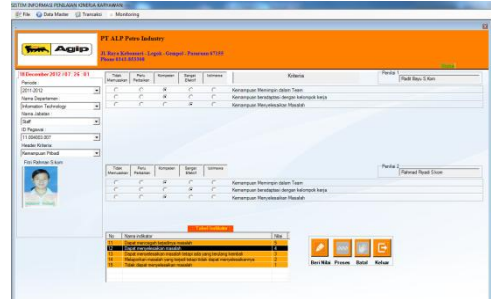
SISTEM INFORMASI PENILAIAN KINERJA KARYAWAN

File Data Master Transaksi Monitoring

Agip

PT ALP Petro Industry

Jl. Raya Kebonsari - Legok - Gempol - Pasuruan 67155
Phone 0343-851368

18 December 2012 / 07 : 26 : 01

Periode :
2011-2012

Nama Departemen :
Information Technology

Nama Jabatan :
Staff

ID Pegawai :
11.084063.007

Header Kriteria :
Kemampuan Pribadi

Fitri Rahmat S.Kom

| Tidak Memuaskan | Perlu Perbaikan | Kompeten | Sangat Efektif | Istimewa | Kriteria |
|---|---|---|---|---|---|
| | | | | | Kemampuan Memimpin dalam Team |
| | | | | | Kemampuan beradaptasi dengan kelompok kerja |
| | | | | | Kemampuan Menyelesaikan Masalah |

Penilai 1
Radit Bayu S.Kom

| Tidak Memuaskan | Perlu Perbaikan | Kompeten | Sangat Efektif | Istimewa | Kriteria |
|---|---|---|---|---|---|
| | | | | | Kemampuan Memimpin dalam Team |
| | | | | | Kemampuan beradaptasi dengan kelompok kerja |
| | | | | | Kemampuan Menyelesaikan Masalah |

Penilai 2
Pahmad Rasid S.kom

Tabel Indikator

| No | Nama Indikator | Nilai |
|---|---|---|
| 11 | Dapat mencegah terjadinya masalah | 5 |
| 12 | Dapat menyelesaikan masalah | 4 |
| 13 | Dapat menyelesaikan masalah tetapi ada yang tertunda | 3 |
| 14 | Menyelesaikan masalah yang tepat tetapi tidak dapat menyelesaikannya | 2 |
| 15 | Tidak dapat menyelesaikan masalah | 1 |

Beri Nilai Proses Batal Keluar